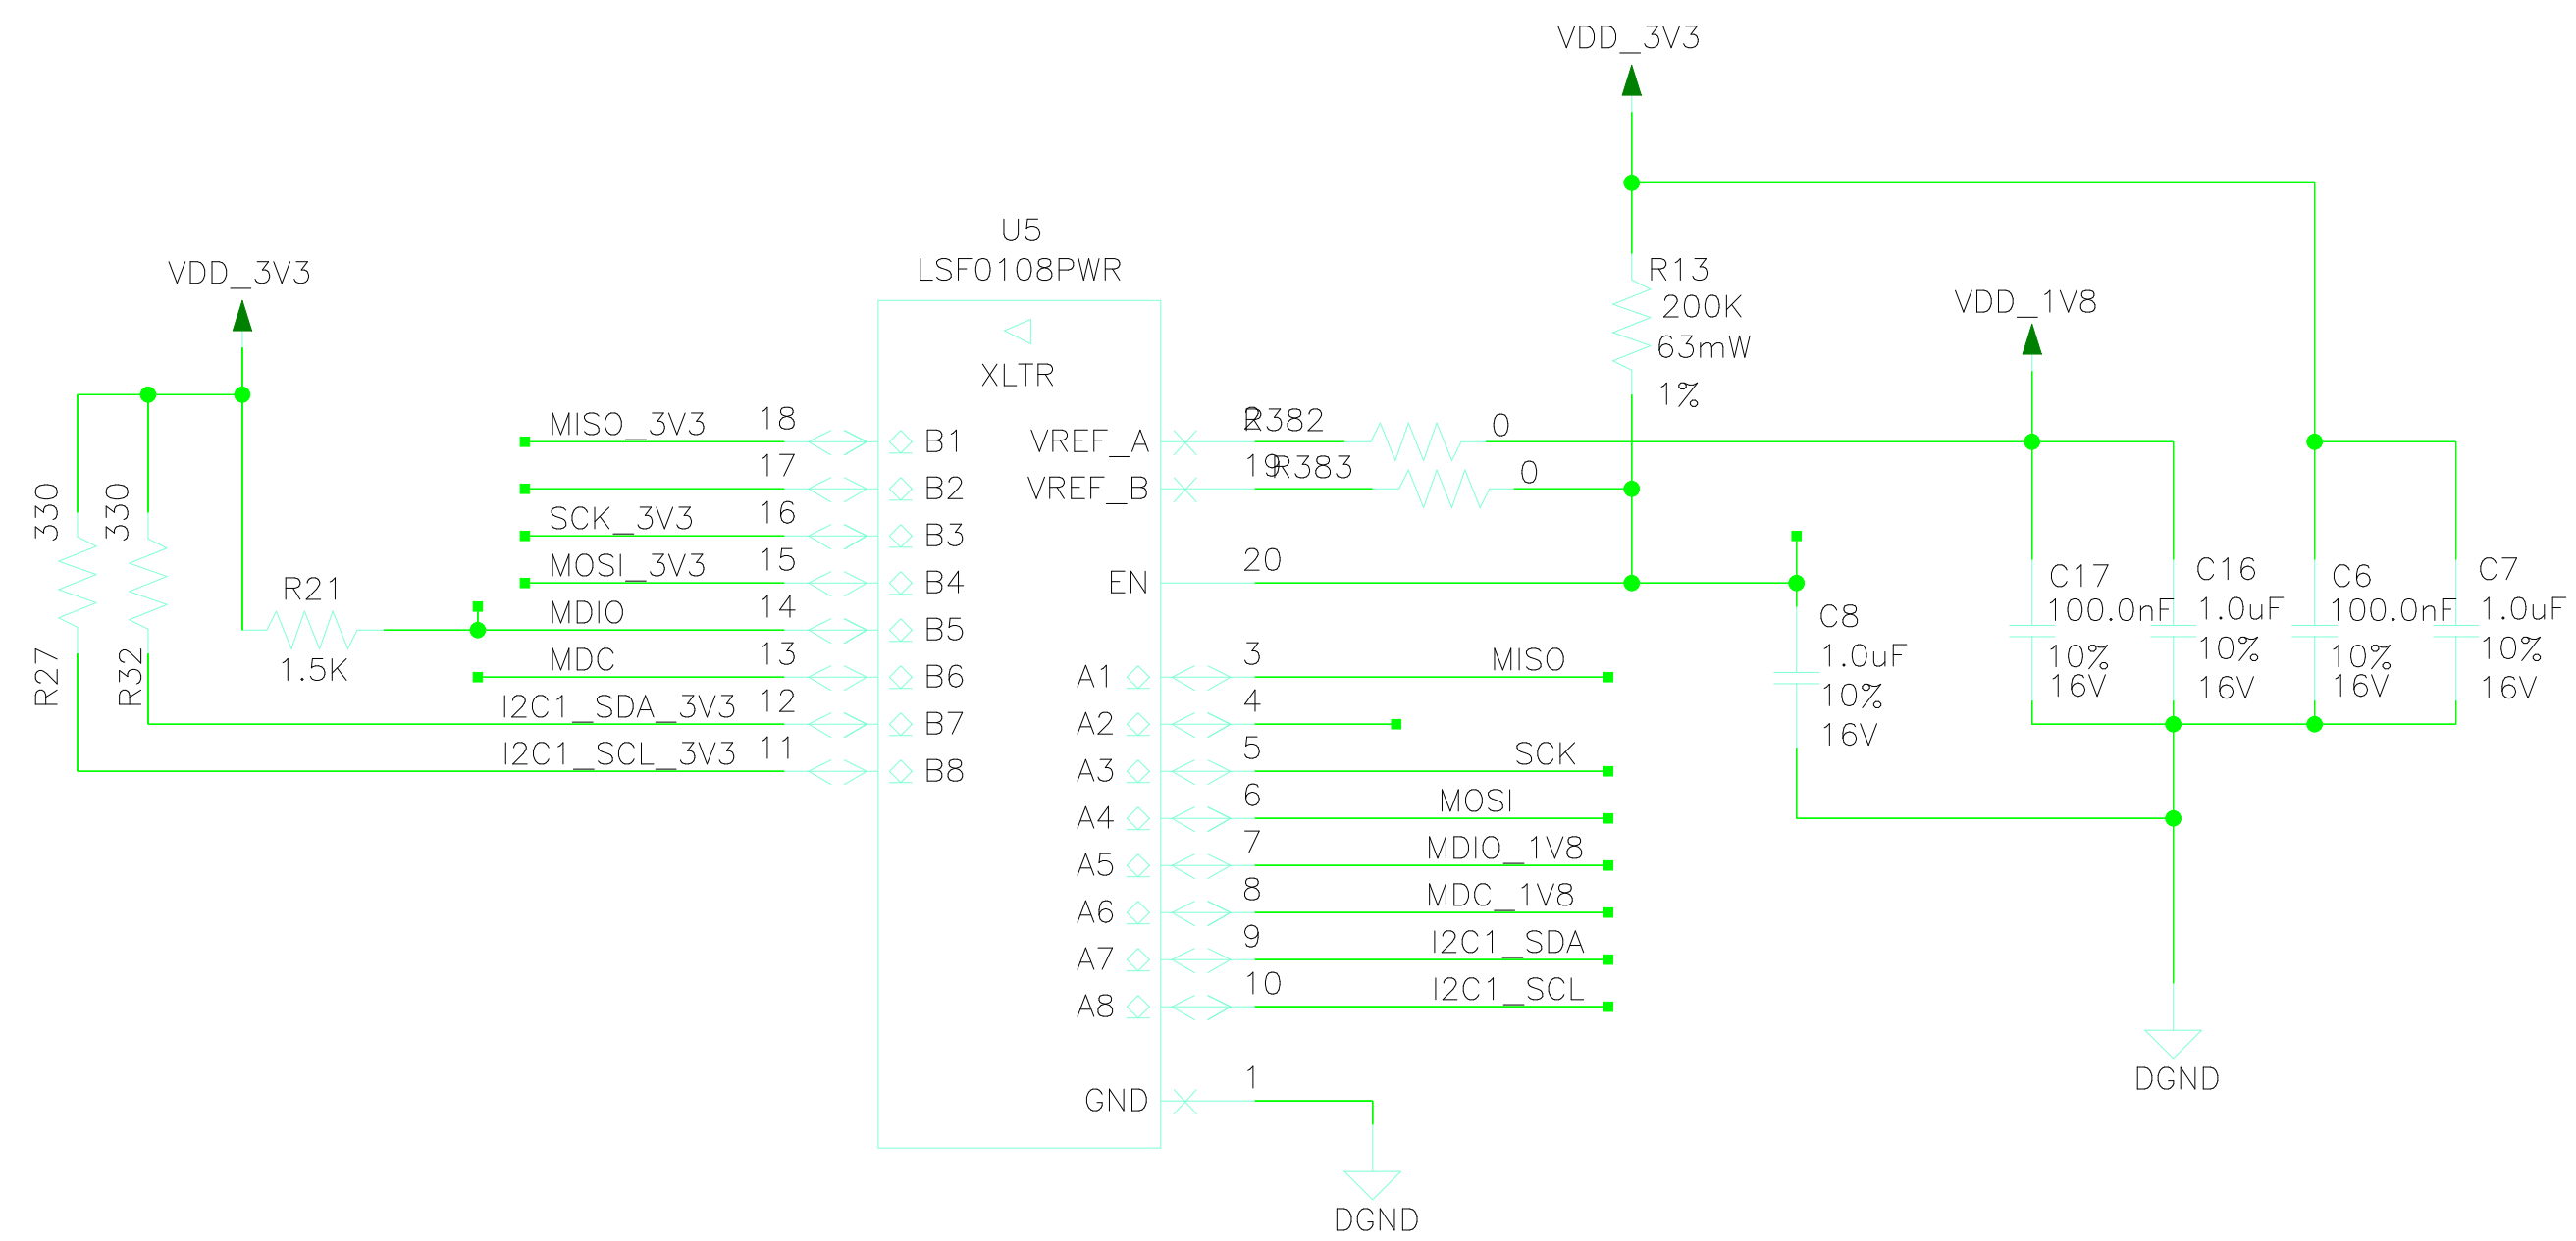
VDD_3V3

U5
LSF0108PWR

XLTR

R13
200K
63mW
1%

VDD_1V8

VDD_3V3

330
330
R27
R32

R21
1.5K

MISO_3V3 18
17
SCK_3V3 16
MOSI_3V3 15
MDIO 14
MDC 13
I2C1_SDA_3V3 12
I2C1_SCL_3V3 11

B1
B2
B3
B4
B5
B6
B7
B8

VREF_A
VREF_B
EN

2 R382 0
19 R383 0
20

A1
A2
A3
A4
A5
A6
A7
A8

3 MISO
4
5 SCK
6 MOSI
7 MDIO_1V8
8 MDC_1V8
9 I2C1_SDA
10 I2C1_SCL

GND
1

DGND

C8
1.0uF
10%
16V

C17
100.0nF
10%
16V

C16
1.0uF
10%
16V

C6
100.0nF
10%
16V

C7
1.0uF
10%
16V

DGND